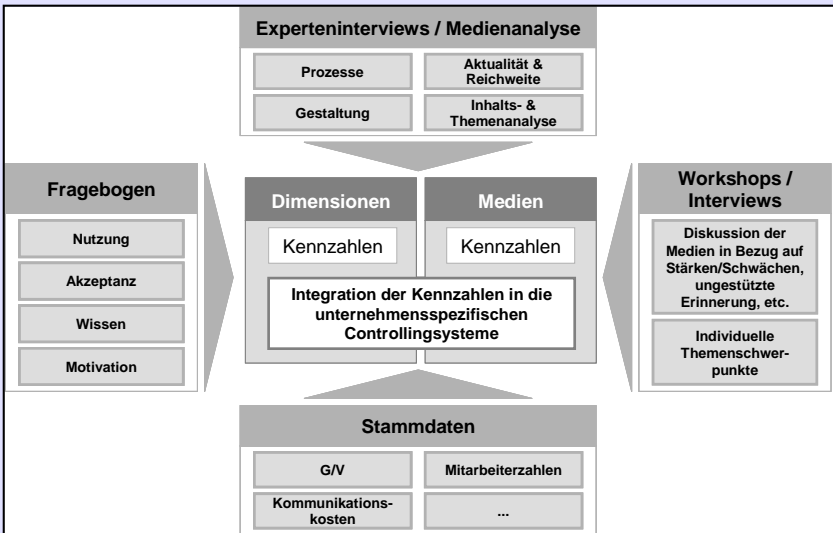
Experteninterviews / Medienanalyse

Prozesse

Aktualität & Reichweite

Gestaltung

Inhalts- & Themenanalyse

Fragebogen

Nutzung

Akzeptanz

Wissen

Motivation

Dimensionen

Medien

Kennzahlen

Kennzahlen

Integration der Kennzahlen in die unternehmensspezifischen Controllingsysteme

Workshops / Interviews

Diskussion der Medien in Bezug auf Stärken/Schwächen, ungestützte Erinnerung, etc.

Individuelle Themenschwerpunkte

Stammdaten

G/V

Mitarbeiterzahlen

Kommunikationskosten

...